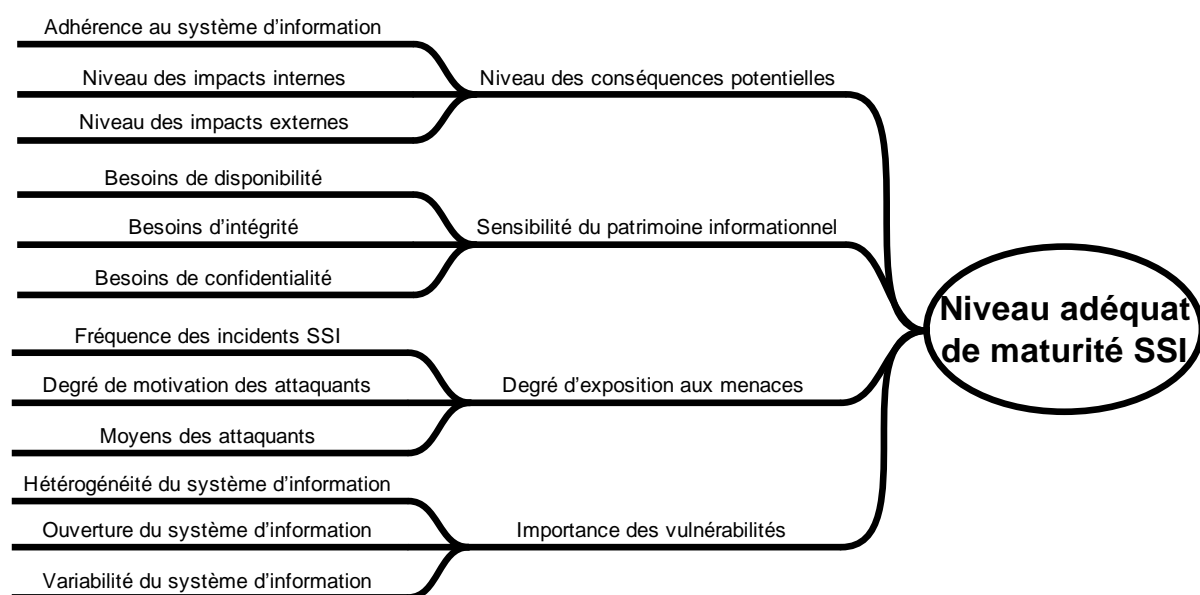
Adhérence au système d'information
Niveau des impacts internes
Niveau des impacts externes
Niveau des conséquences potentielles

Besoins de disponibilité
Besoins d'intégrité
Besoins de confidentialité
Sensibilité du patrimoine informationnel

Fréquence des incidents SSI
Degré de motivation des attaquants
Moyens des attaquants
Degré d'exposition aux menaces

Hétérogénéité du système d'information
Ouverture du système d'information
Variabilité du système d'information
Importance des vulnérabilités

Niveau adéquat de maturité SSI